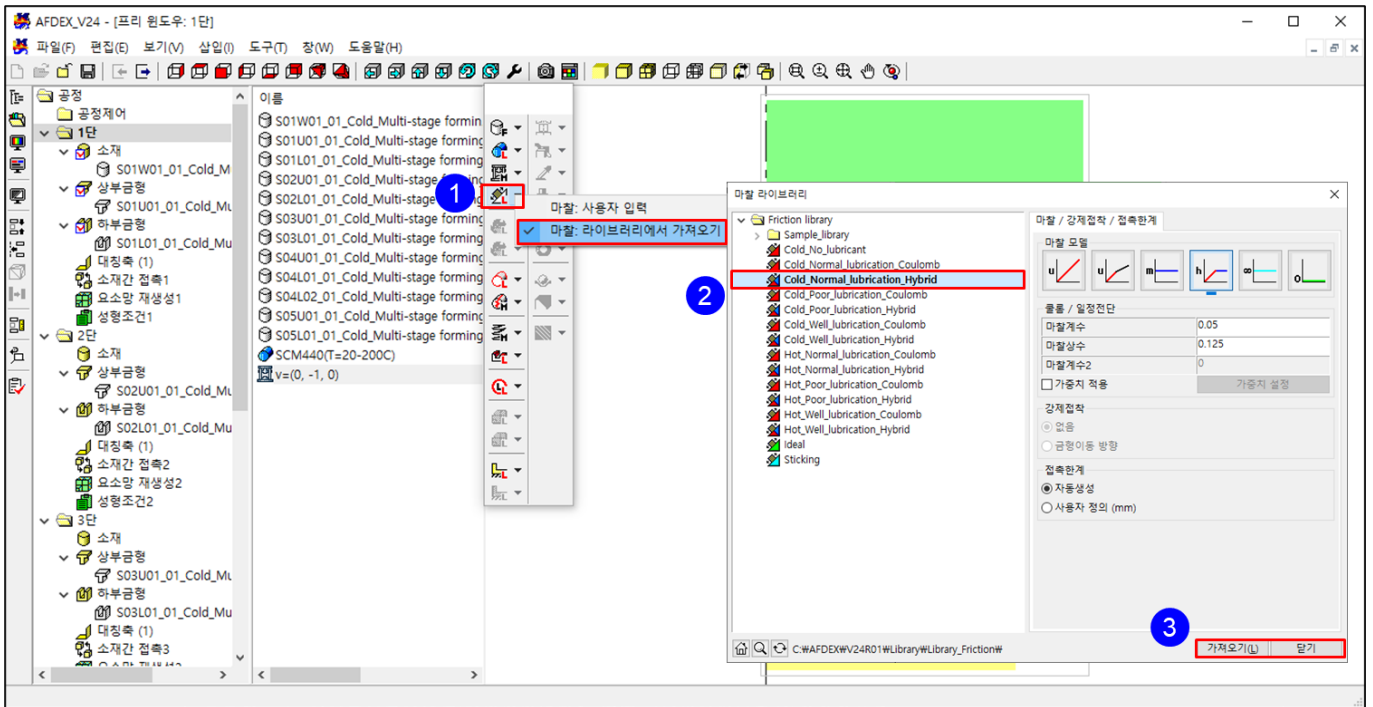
AFDEX_V24 - [프리 윈도우: 1단]

파일(F) 편집(E) 보기(V) 삽입(I) 도구(T) 창(W) 도움말(H)

공정
공정제어
1단
소재
S01W01_01_Cold_M
상부금형
S01U01_01_Cold_Mu
하부금형
S01L01_01_Cold_Mu
대칭축 (1)
소재간 접촉1
요소망 재생성1
성형조건1
2단
소재
상부금형
S02U01_01_Cold_Mu
하부금형
S02L01_01_Cold_Mu
대칭축 (1)
소재간 접촉2
요소망 재생성2
성형조건2
3단
소재
상부금형
S03U01_01_Cold_Mu
하부금형
S03L01_01_Cold_Mu
대칭축 (1)
소재간 접촉3

이름
S01W01_01_Cold_Multi-stage formin
S01U01_01_Cold_Multi-stage forming
S01L01_01_Cold_Multi-stage forming
S02U01_01_Cold_Multi-stage forming
S02L01_01_Cold_Multi-stage forming
S03U01_01_Cold_Multi-stage forming
S03L01_01_Cold_Multi-stage forming
S04U01_01_Cold_Multi-stage forming
S04L01_01_Cold_Multi-stage forming
S04L02_01_Cold_Multi-stage forming
S05U01_01_Cold_Multi-stage forming
S05L01_01_Cold_Multi-stage forming
SCM440(T=20-200C)
V=(0, -1, 0)

1
마찰: 사용자 입력
마찰: 라이브러리에서 가져오기

마찰 라이브러리
Friction library
Sample_library
Cold_No_lubricant
Cold_Normal_lubrication_Coulomb
Cold_Normal_lubrication_Hybrid
Cold_Poor_lubrication_Coulomb
Cold_Poor_lubrication_Hybrid
Cold_Well_lubrication_Coulomb
Cold_Well_lubrication_Hybrid
Hot_Normal_lubrication_Coulomb
Hot_Normal_lubrication_Hybrid
Hot_Poor_lubrication_Coulomb
Hot_Poor_lubrication_Hybrid
Hot_Well_lubrication_Coulomb
Hot_Well_lubrication_Hybrid
Ideal
Sticking
2

마찰 / 강제접착 / 접촉한계
마찰 모델
u u m h ∞ o
쿨롱 / 일정전단
| 마찰계수 | 0.05 |
|---|---|
| 마찰상수 | 0.125 |
| 마찰계수2 | 0 |
가중치 적용
가중치 설정
강제접착
없음
금형이동 방향
접촉한계
자동생성
사용자 정의 (mm)

C:₩AFDEX₩V24R01₩Library₩Library_Friction₩
3
가져오기(L)
닫기